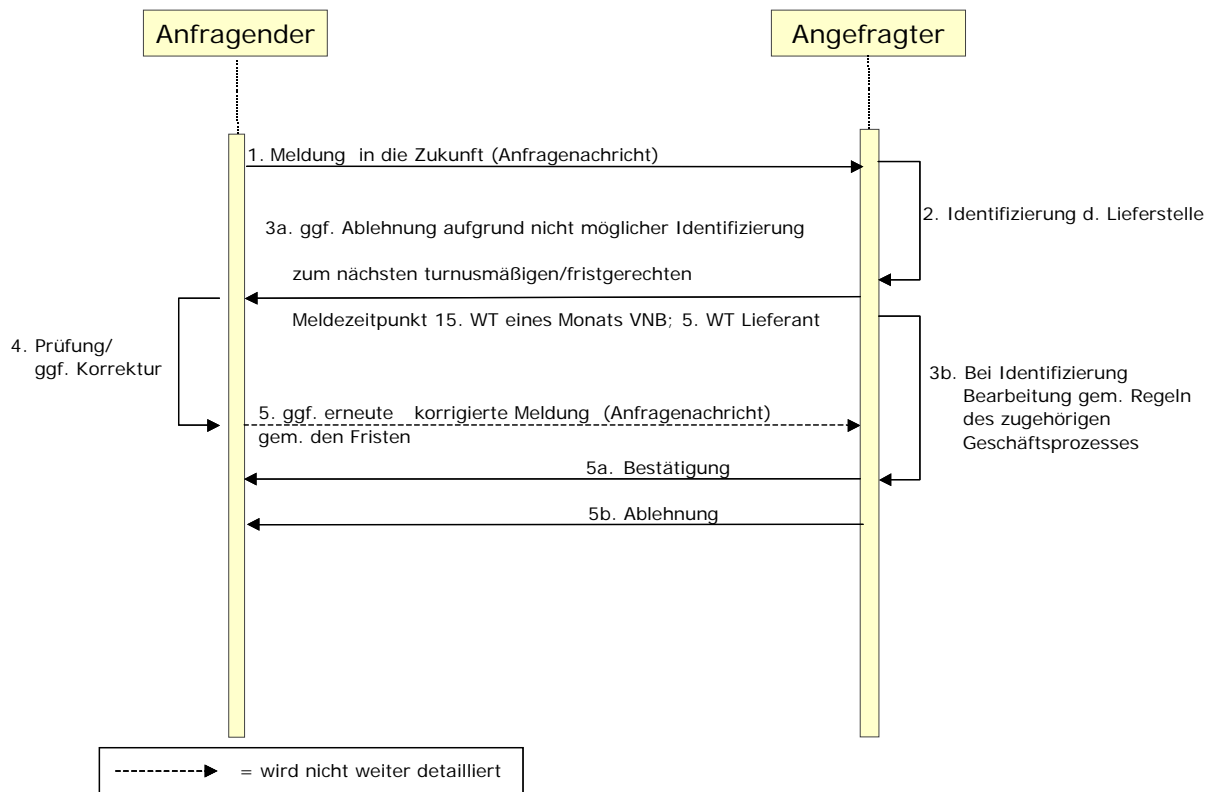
Anfragender

Angefragter

1. Meldung in die Zukunft (Anfragenachricht)

2. Identifizierung d. Lieferstelle

3a. ggf. Ablehnung aufgrund nicht möglicher Identifizierung

zum nächsten turnusmäßigen/fristgerechten

Meldezeitpunkt 15. WT eines Monats VNB; 5. WT Lieferant

4. Prüfung/ ggf. Korrektur

3b. Bei Identifizierung Bearbeitung gem. Regeln des zugehörigen Geschäftsprozesses

5. ggf. erneute korrigierte Meldung (Anfragenachricht) gem. den Fristen

5a. Bestätigung

5b. Ablehnung

= wird nicht weiter detailliert